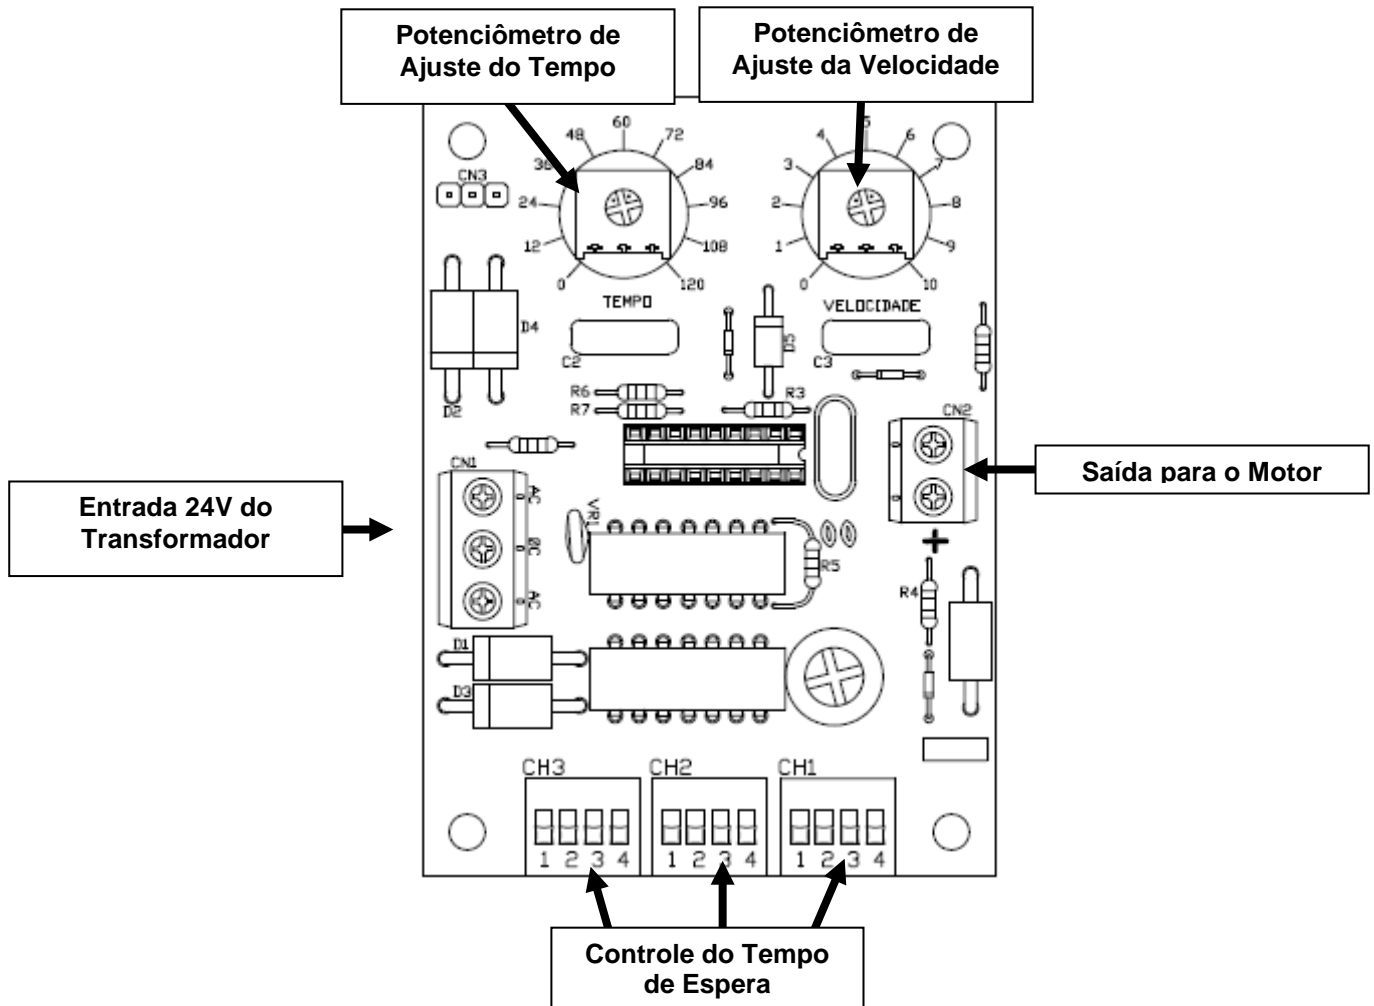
Potenciômetro de Ajuste do Tempo

Potenciômetro de Ajuste da Velocidade

CN3

36 48 60 72 84 24 96 12 108 0 120

TEMPO

4 5 6 3 7 2 8 1 9 0 10

VELOCIDADE

D4

C2

D5

C3

D2

R6
R7

R3

CN2

CN1

Entrada 24V do Transformador

AC
0C
AC

VR1

R5

Saída para o Motor

+

R4

D1

D3

CH3
1 2 3 4

CH2
1 2 3 4

CH1
1 2 3 4

Controle do Tempo de Espera